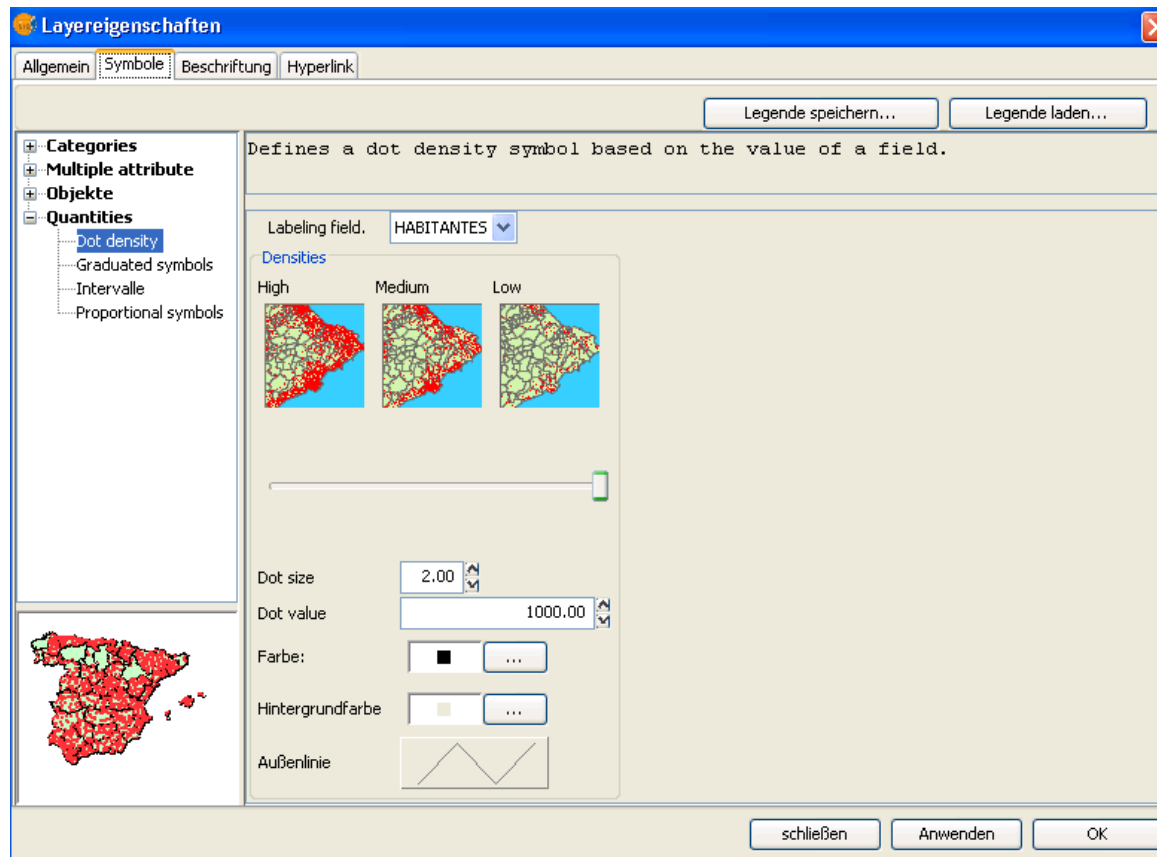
Layereigenschaften

Allgemein | Symbole | Beschriftung | Hyperlink

Legende speichern... | Legende laden...

Categories
Multiple attribute
Objekte
Quantities
Dot density
Graduated symbols
Intervalle
Proportional symbols

Defines a dot density symbol based on the value of a field.

Labeling field. HABITANTES

Densities

High Medium Low

Dot size 2.00

Dot value 1000.00

Farbe: ...

Hintergrundfarbe ...

Außenlinie

schließen | Anwenden | OK